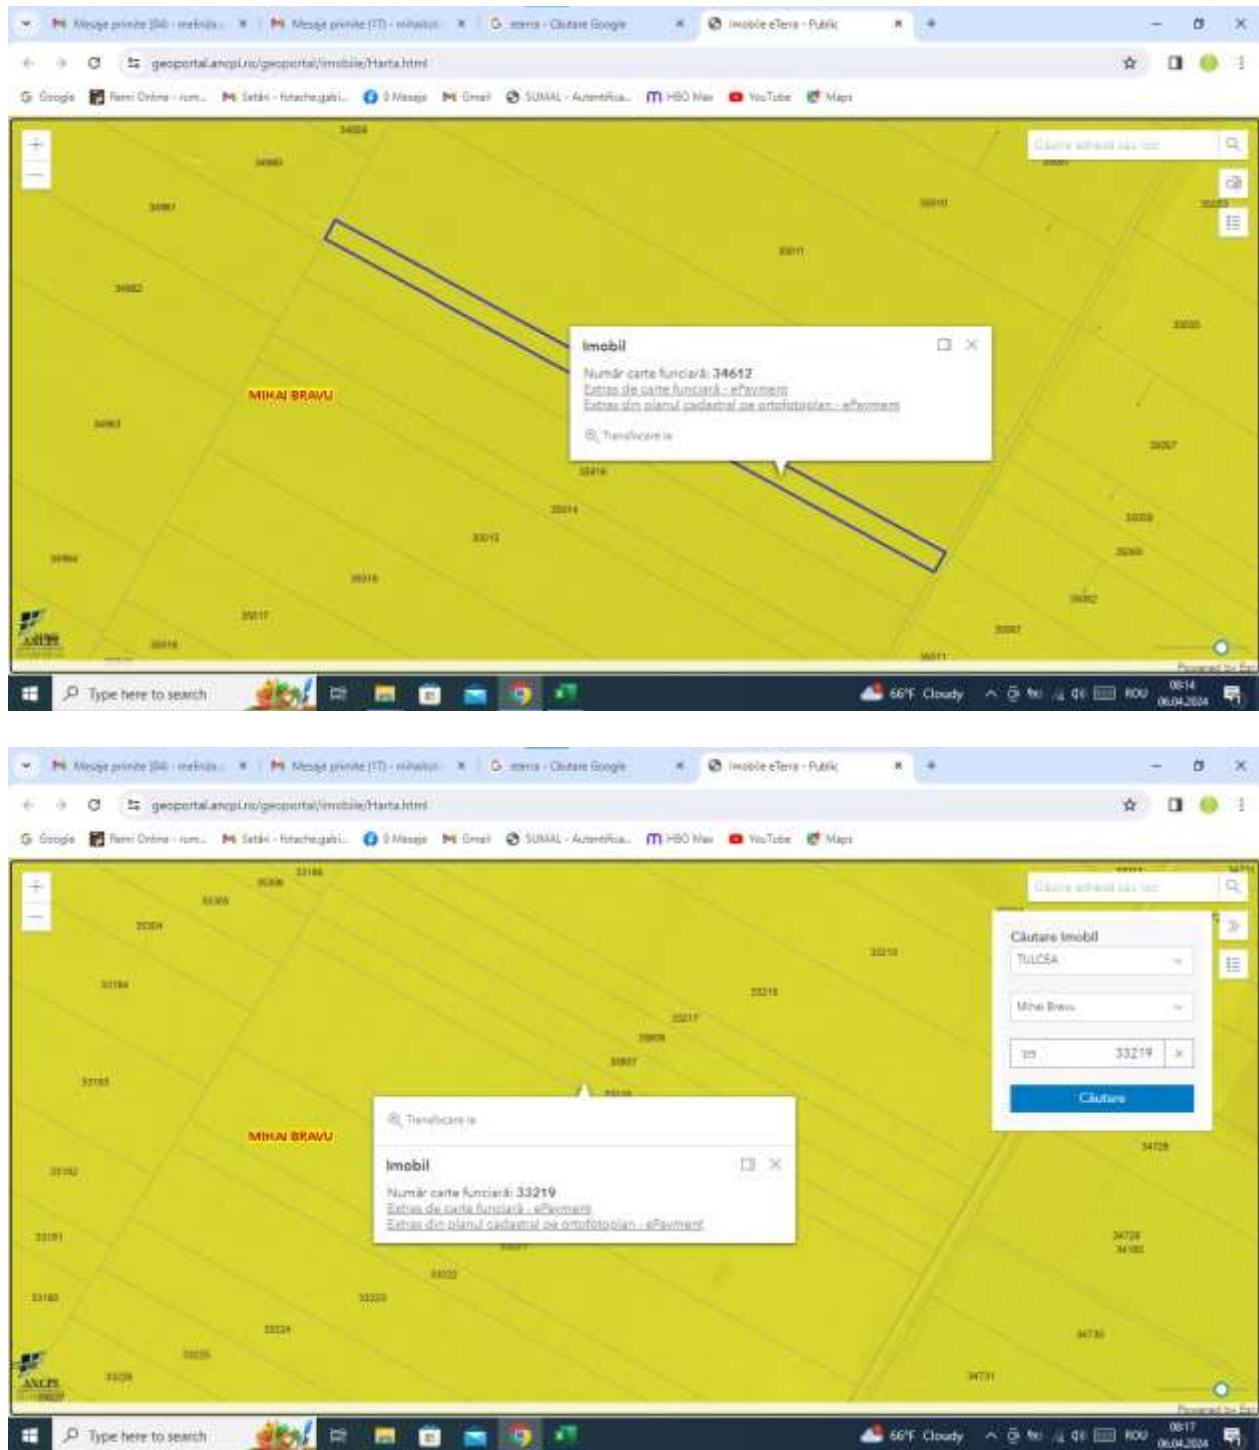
Mesaje primite (84) - melinda... × | Mesaje primite (17) - mihaitol... × | eterra - Căutare Google × | Imobile eTerra - Public ×

geoportal.ancpi.ro/geoportal/imobile/Harta.html

Google | Remi Online - rum... | Setări - fotachegabi... | 0 Mesaje | Gmail | SUMAL - Autentifica... | HBO Max | YouTube | Maps

Căutare adresă sau loc

MIHAI BRAVU

Imobil
Număr carte funciară: 34612
Extras de carte funciară - ePayment
Extras din planul cadastral pe ortofotoplan - ePayment
Transfocare la

Powered by Esri

Type here to search
66°F Cloudy ROU 08:14 06.04.2024

Mesaje primite (84) - melinda... × | Mesaje primite (17) - mihaitol... × | eterra - Căutare Google × | Imobile eTerra - Public ×

geoportal.ancpi.ro/geoportal/imobile/Harta.html

Google | Remi Online - rum... | Setări - fotachegabi... | 0 Mesaje | Gmail | SUMAL - Autentifica... | HBO Max | YouTube | Maps

Căutare adresă sau loc

Căutare imobil
TULCEA
Mihai Bravu
33219
Căutare

MIHAI BRAVU

Transfocare la
Imobil
Număr carte funciară: 33219
Extras de carte funciară - ePayment
Extras din planul cadastral pe ortofotoplan - ePayment

Powered by Esri

Type here to search
66°F Cloudy ROU 08:17 06.04.2024